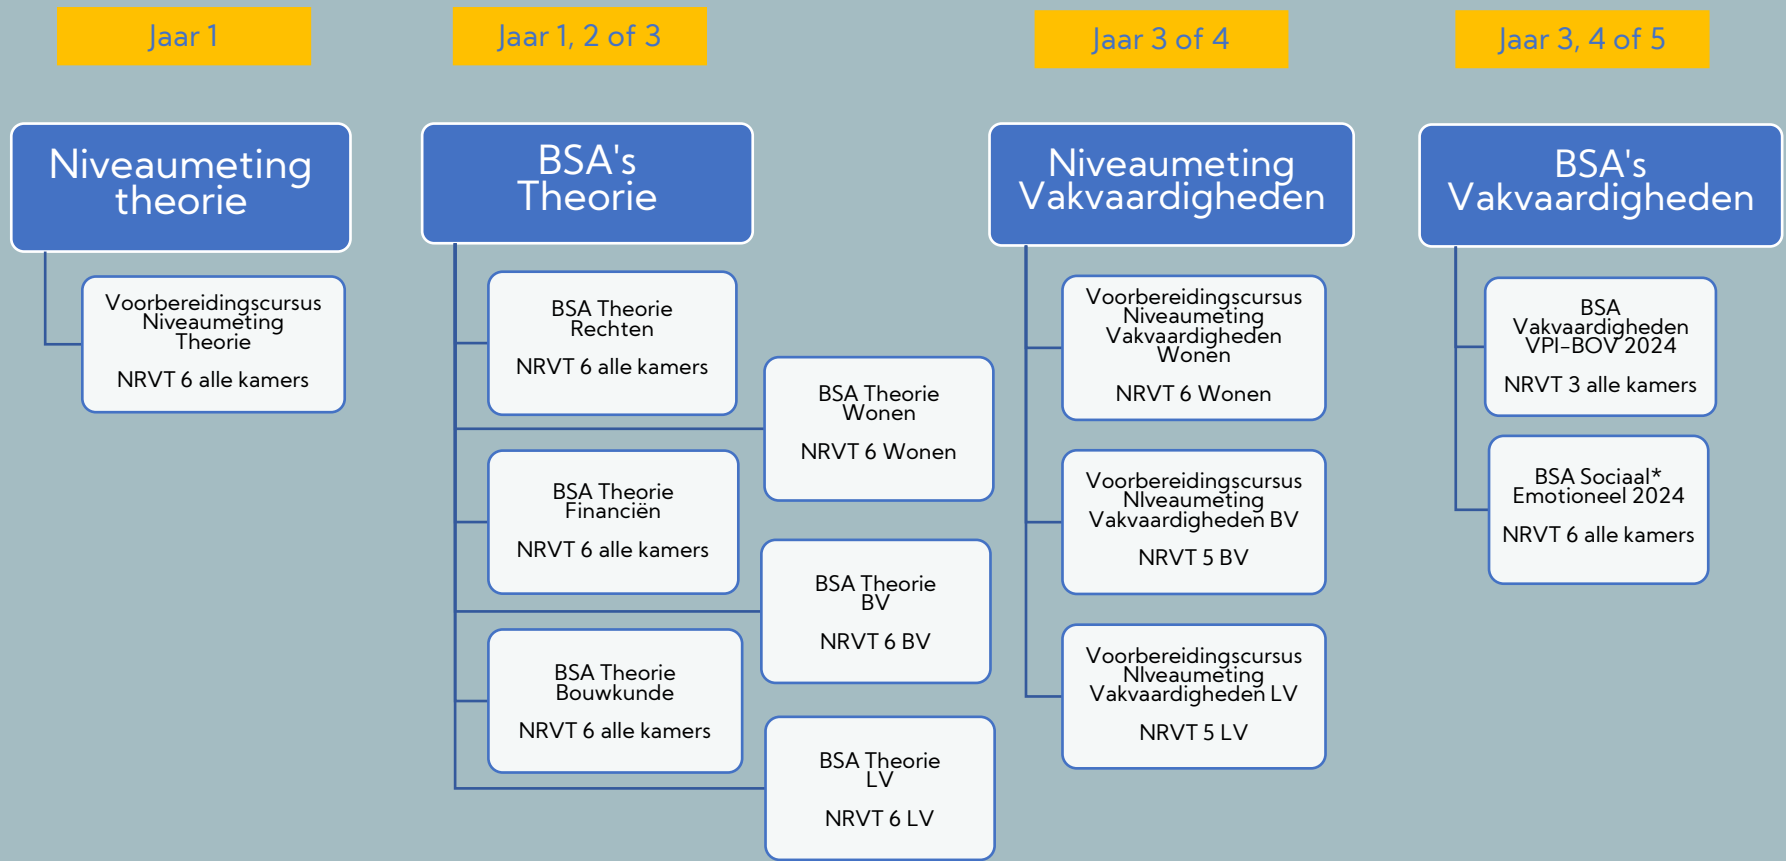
Jaar 1

Jaar 1, 2 of 3

Jaar 3 of 4

Jaar 3, 4 of 5

Niveaumeting theorie

Voorbereidingscursus Niveaumeting Theorie

NRVT 6 alle kamers

BSA's Theorie

BSA Theorie Rechten

NRVT 6 alle kamers

BSA Theorie Wonen

NRVT 6 Wonen

BSA Theorie Financiën

NRVT 6 alle kamers

BSA Theorie BV

NRVT 6 BV

BSA Theorie Bouwkunde

NRVT 6 alle kamers

BSA Theorie LV

NRVT 6 LV

Niveaumeting Vakvaardigheden

Voorbereidingscursus Niveaumeting Vakvaardigheden Wonen

NRVT 6 Wonen

Voorbereidingscursus NIveaumeting Vakvaardigheden BV

NRVT 5 BV

Voorbereidingscursus NIveaumeting Vakvaardigheden LV

NRVT 5 LV

BSA's Vakvaardigheden

BSA Vakvaardigheden VPI-BOV 2024

NRVT 3 alle kamers

BSA Sociaal* Emotioneel 2024

NRVT 6 alle kamers